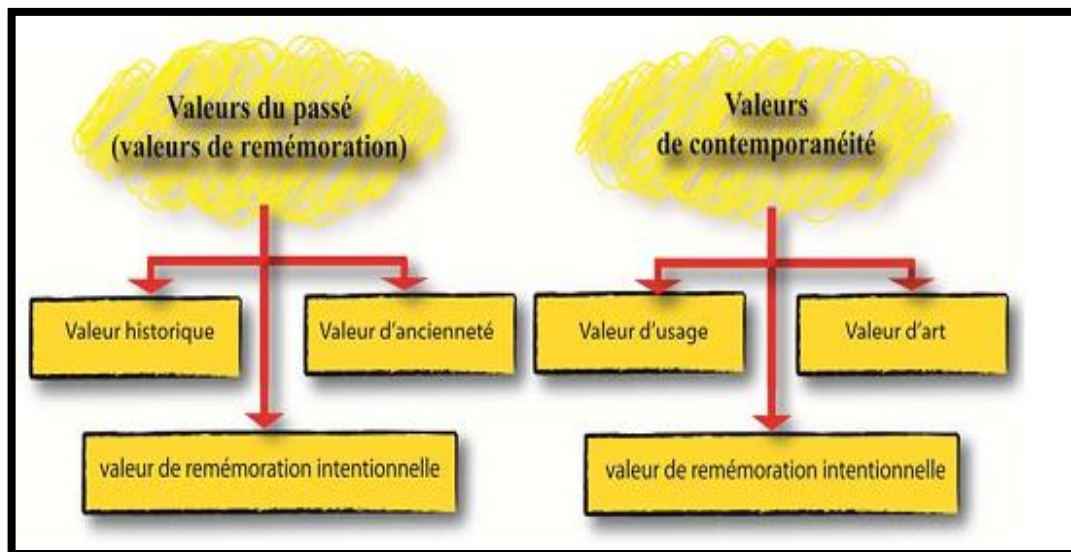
Valeurs du passé
(valeurs de remémoration)

Valeur historique

Valeur d'ancienneté

valeur de remémoration intentionnelle

Valeurs
de contemporanéité

Valeur d'usage

Valeur d'art

valeur de remémoration intentionnelle